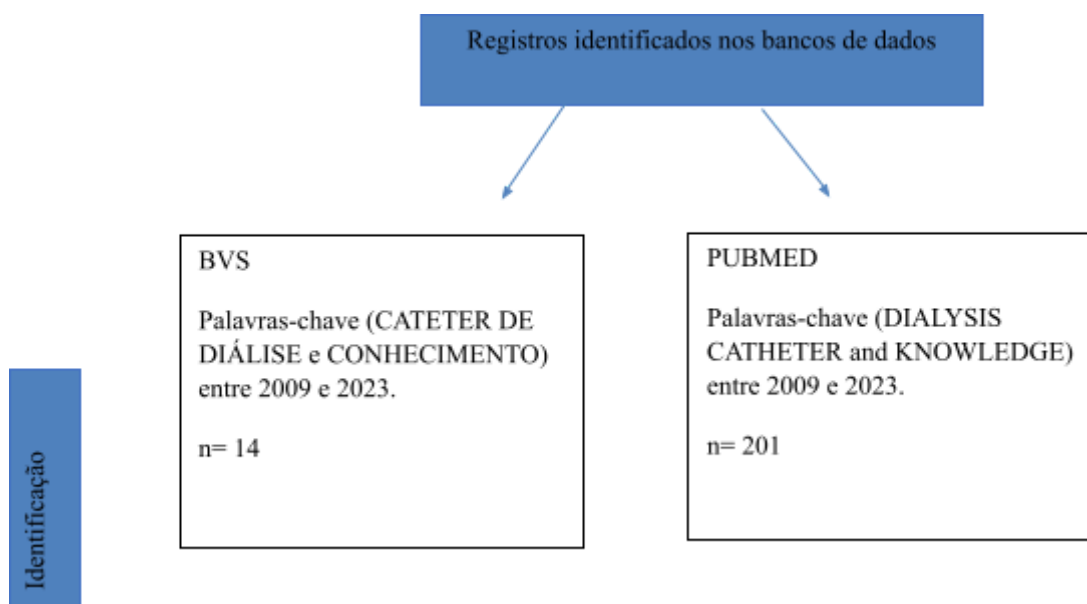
Registros identificados nos bancos de dados

Identificação

BVS

Palavras-chave (CATETER DE DIÁLISE e CONHECIMENTO) entre 2009 e 2023.

n= 14

PUBMED

Palavras-chave (DIALYSIS CATHETER and KNOWLEDGE) entre 2009 e 2023.

n= 201